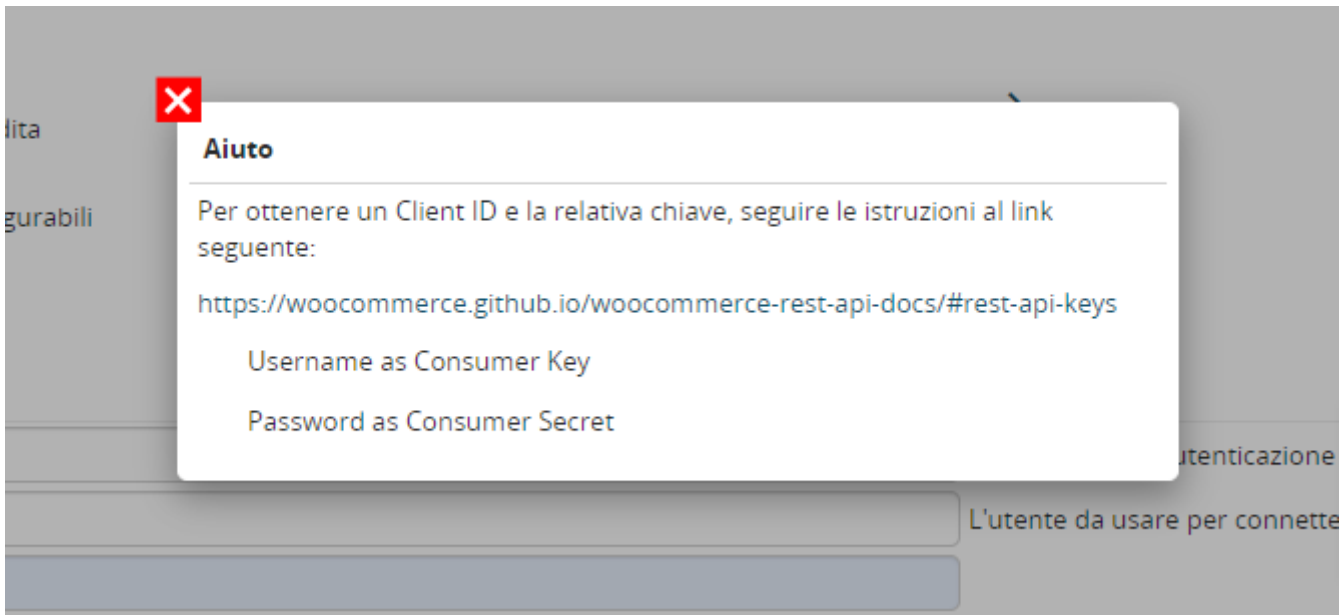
dita

gurabili

Aiuto

Per ottenere un Client ID e la relativa chiave, seguire le istruzioni al link seguente:

https://woocommerce.github.io/woocommerce-rest-api-docs/#rest-api-keys

Username as Consumer Key

Password as Consumer Secret

utenticazione

L'utente da usare per connette